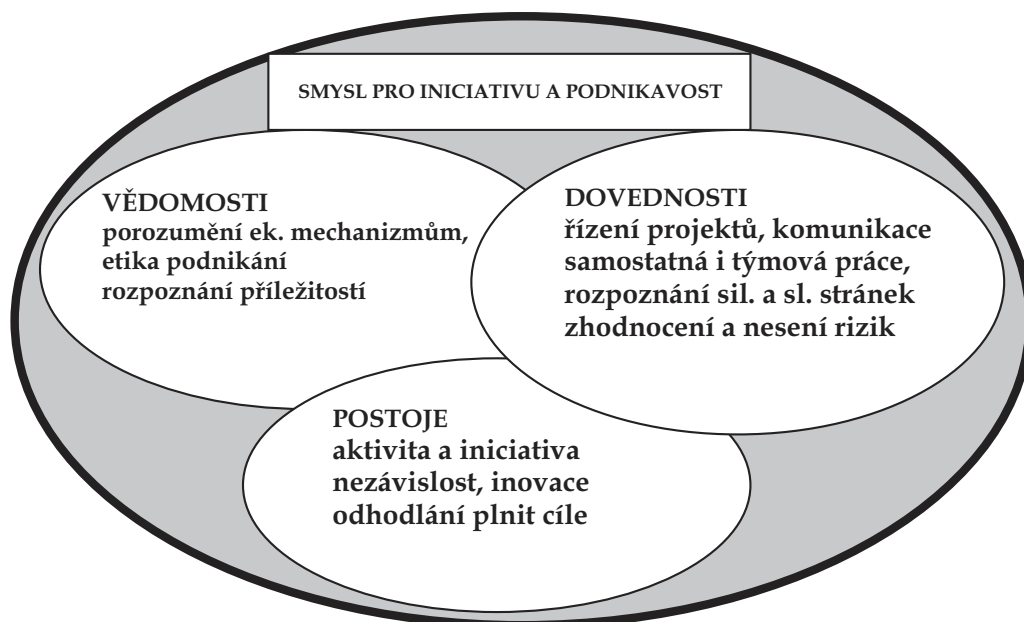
SMYSL PRO INICIATIVU A PODNIKAVOST

VĚDOMOSTI
porozumění ek. mechanizmům,
etika podnikání
rozpoznání příležitostí

DOVEDNOSTI
řízení projektů, komunikace
samostatná i týmová práce,
rozpoznání sil. a sl. stránek
zhodnocení a nesení rizik

POSTOJE
aktivita a iniciativa
nezávislost, inovace
odhodlání plnit cíle